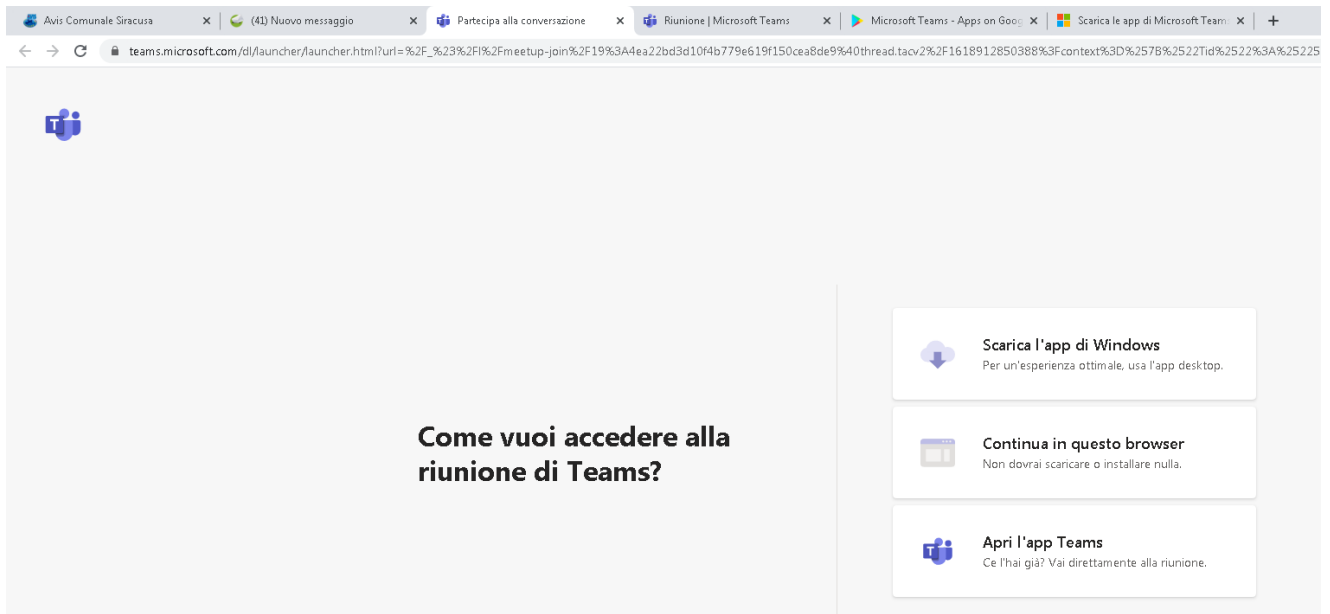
Avis Comunale Siracusa ×
(41) Nuovo messaggio ×
Partecipa alla conversazione ×
Riunione | Microsoft Teams ×
Microsoft Teams - Apps on Goog ×
Scarica le app di Microsoft Team ×
+

teams.microsoft.com/dl/launcher/launcher.html?url=%2F_%23%2Fl%2Fmeetup-join%2F19%3A4ea22bd3d10f4b779e619f150cea8de9%40thread.tacv2%2F1618912850388%3Fcontext%3D%257B%2522Tid%2522%3A%25225

Come vuoi accedere alla riunione di Teams?

Scarica l'app di Windows
Per un'esperienza ottimale, usa l'app desktop.

Continua in questo browser
Non dovrai scaricare o installare nulla.

Apri l'app Teams
Ce l'hai già? Vai direttamente alla riunione.